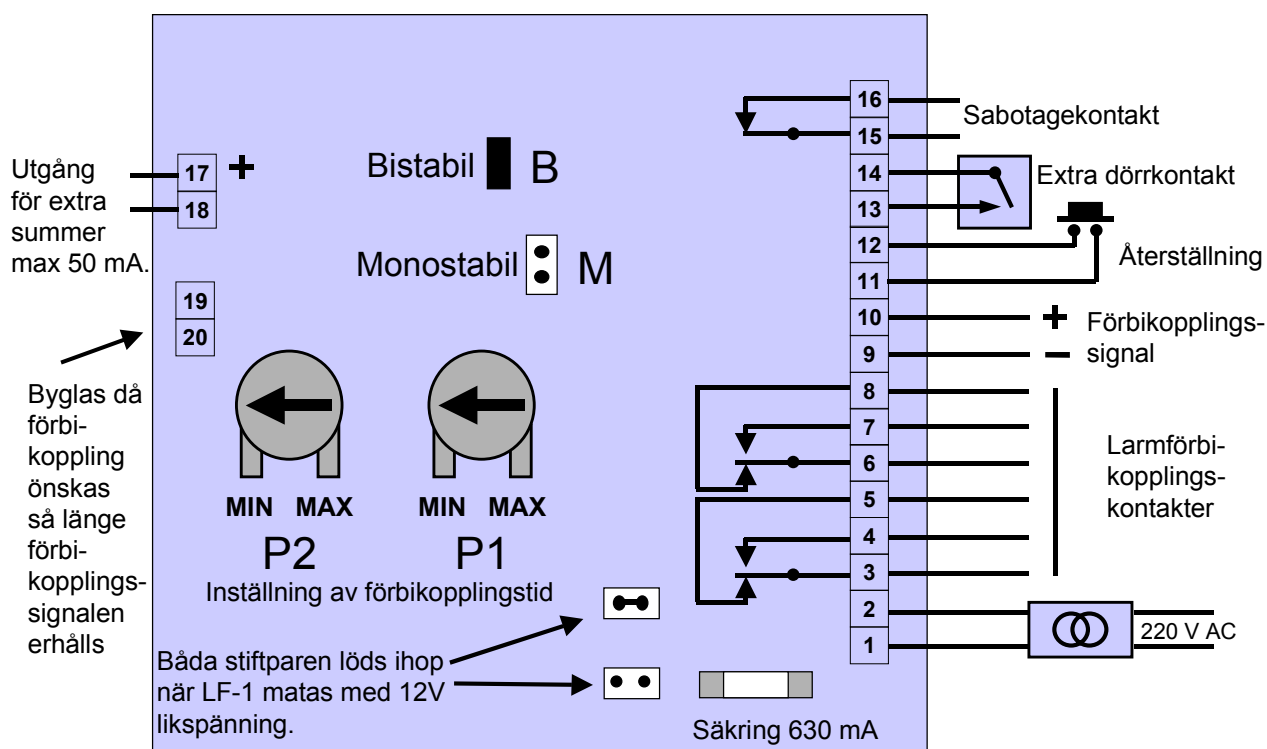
Utgång för extra summer max 50 mA.

17 +
18

19
20

Byglas då förbikoppling önskas så länge förbikopplingssignalen erhålls

Bistabil B

Monostabil M

MIN MAX
P2

MIN MAX
P1

Inställning av förbikopplingstid

Båda stiftparen löds ihop när LF-1 matas med 12V likspänning.

Säkring 630 mA

16
15
14
13
12
11
10
9
8
7
6
5
4
3
2
1

Sabotagekontakt

Extra dörrkontakt

Återställning

+ Förbikopplingssignal
–

Larmförbikopplingskontakter

220 V AC